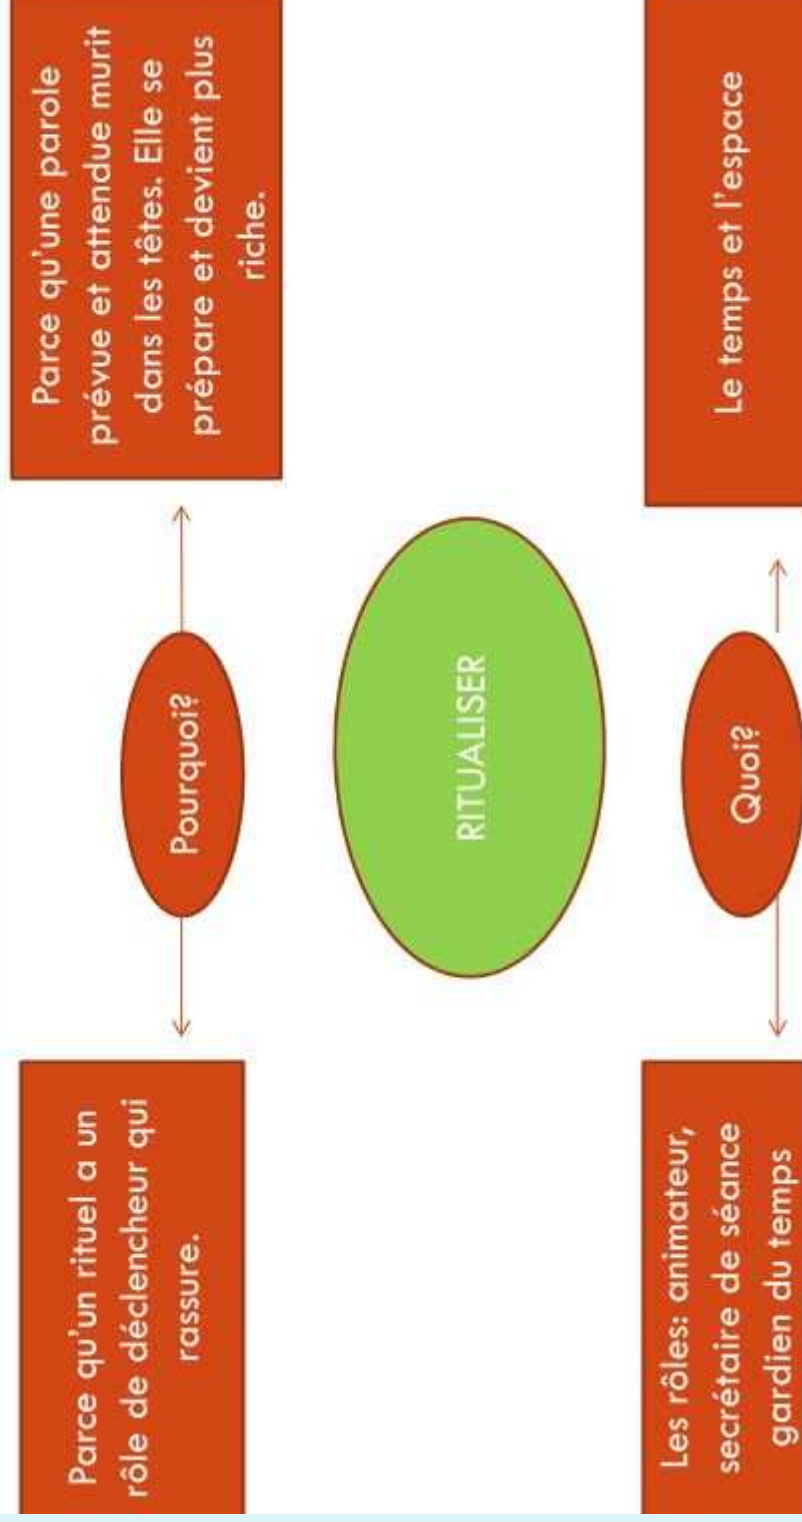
Parce qu'une parole prévue et attendue murit dans les têtes. Elle se prépare et devient plus riche.

Pourquoi?

Parce qu'un rituel a un rôle de déclencheur qui rassure.

RITUALISER

Le temps et l'espace

Quoi?

Les rôles: animateur, secrétaire de séance gardien du temps